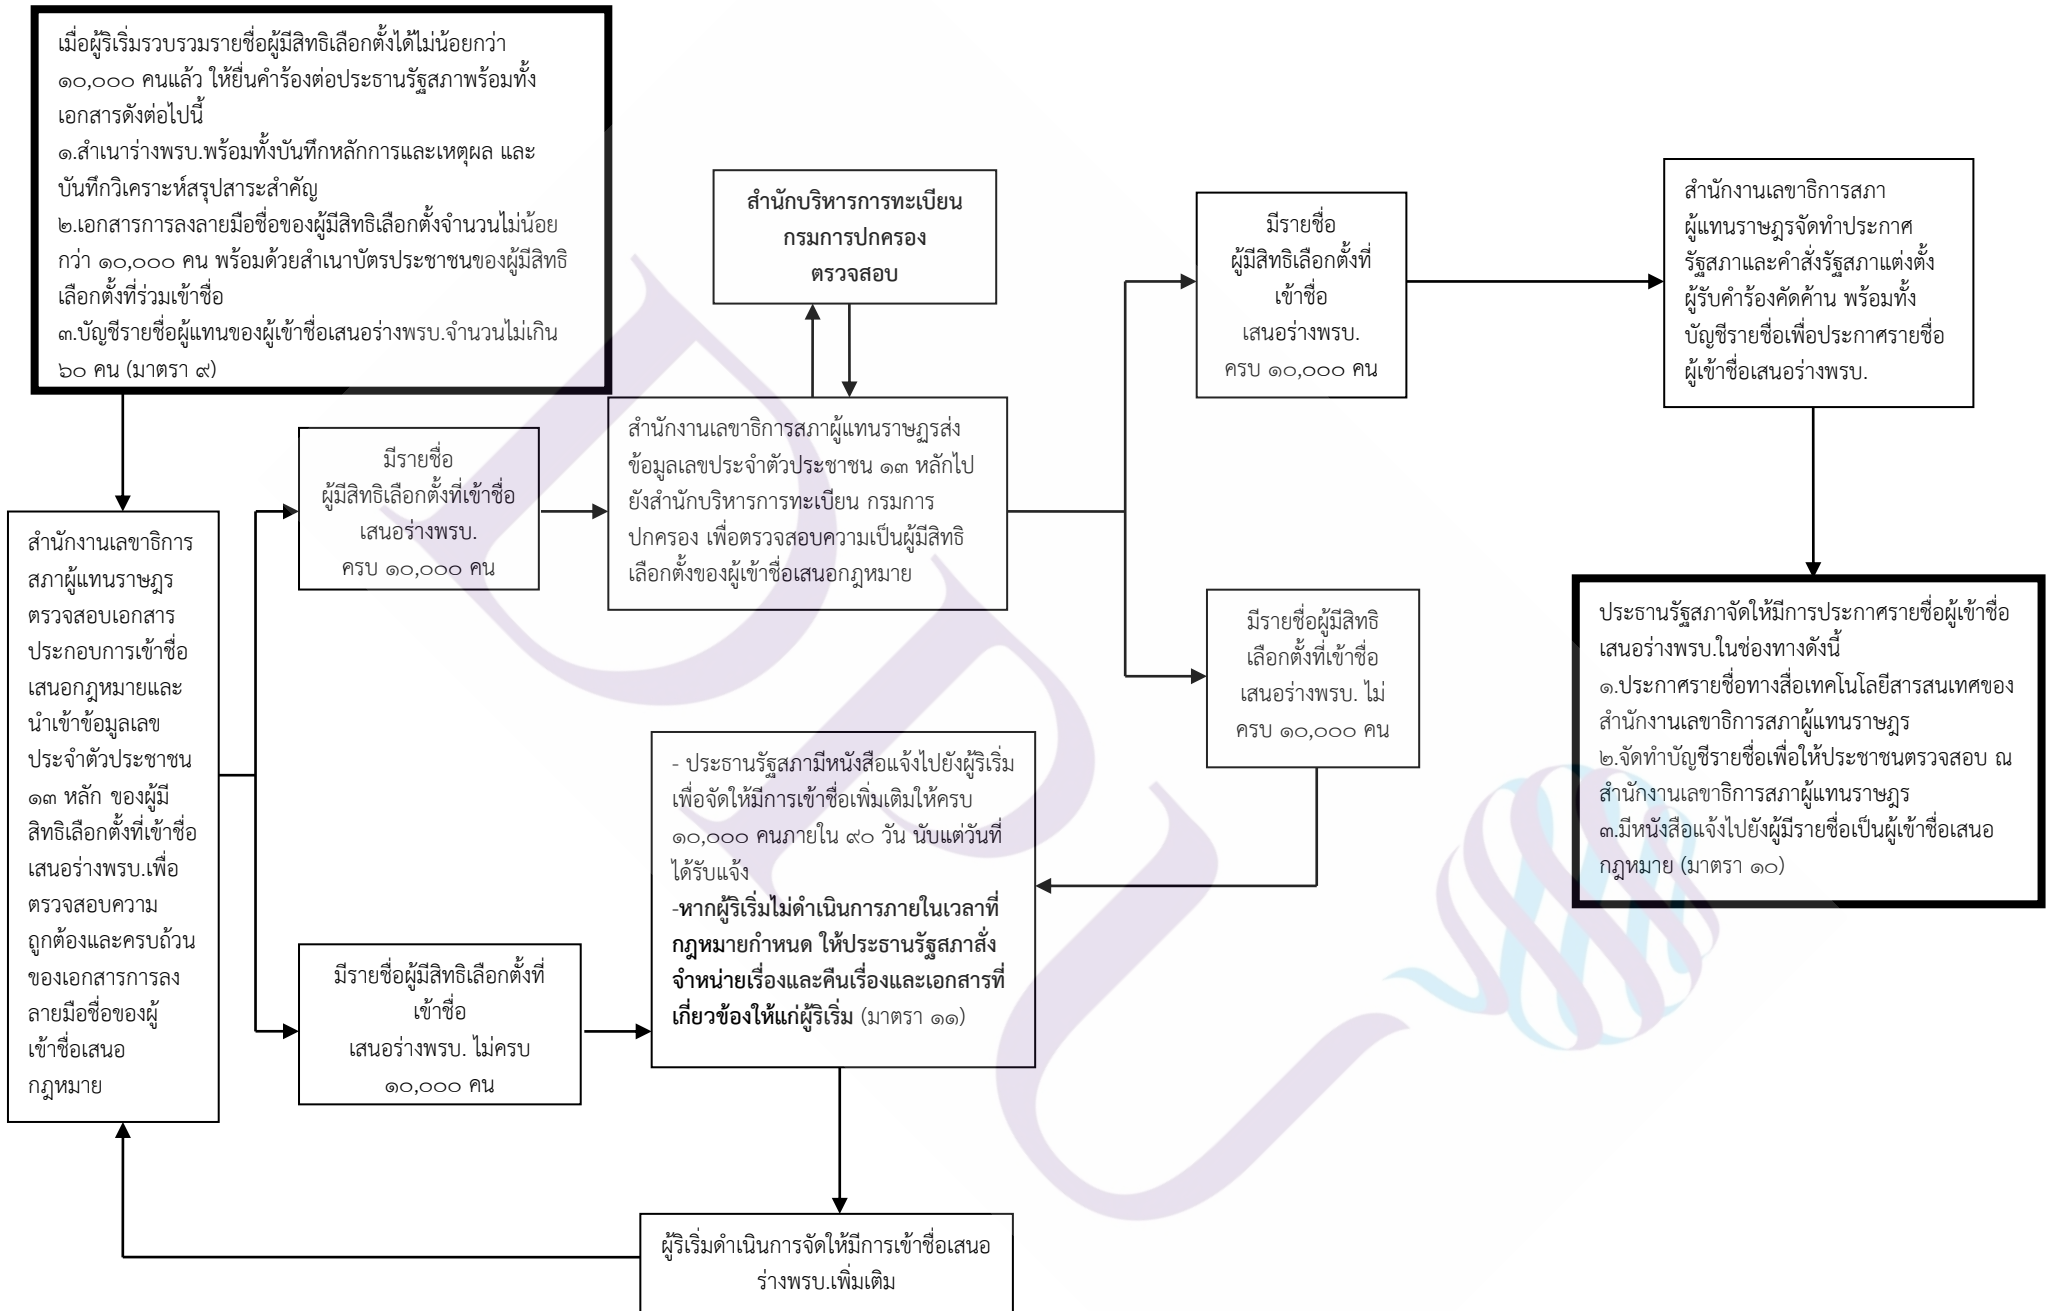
เมื่อผู้ริเริ่มรวบรวมรายชื่อผู้มีสิทธิเลือกตั้งได้ไม่น้อยกว่า ๑๐,๐๐๐ คนแล้ว ให้ยื่นคำร้องต่อประธานรัฐสภาพร้อมทั้งเอกสารดังต่อไปนี้
๑.สำเนาร่างพรบ.พร้อมทั้งบันทึกหลักการและเหตุผล และบันทึกวิเคราะห์สรุปสาระสำคัญ
๒.เอกสารการลงลายมือชื่อของผู้มีสิทธิเลือกตั้งจำนวนไม่น้อยกว่า ๑๐,๐๐๐ คน พร้อมด้วยสำเนาบัตรประชาชนของผู้มีสิทธิเลือกตั้งที่ร่วมเข้าชื่อ
๓.บัญชีรายชื่อผู้แทนของผู้เข้าชื่อเสนอร่างพรบ.จำนวนไม่เกิน ๖๐ คน (มาตรา ๙)

สำนักบริหารการทะเบียน กรมการปกครอง ตรวจสอบ

มีรายชื่อ ผู้มีสิทธิเลือกตั้งที่เข้าชื่อ เสนอร่างพรบ. ครบ ๑๐,๐๐๐ คน

สำนักงานเลขาธิการสภาผู้แทนราษฎรจัดทำประกาศรัฐสภาและคำสั่งรัฐสภาแต่งตั้งผู้รับคำร้องคัดค้าน พร้อมทั้งบัญชีรายชื่อเพื่อประกาศรายชื่อผู้เข้าชื่อเสนอร่างพรบ.

สำนักงานเลขาธิการสภาผู้แทนราษฎร ตรวจสอบเอกสารประกอบการเข้าชื่อเสนอกฎหมายและนำเข้าข้อมูลเลขประจำตัวประชาชน ๑๓ หลัก ของผู้มีสิทธิเลือกตั้งที่เข้าชื่อเสนอร่างพรบ.เพื่อตรวจสอบความถูกต้องและครบถ้วนของเอกสารการลงลายมือชื่อของผู้เข้าชื่อเสนอกฎหมาย

มีรายชื่อ ผู้มีสิทธิเลือกตั้งที่เข้าชื่อ เสนอร่างพรบ. ครบ ๑๐,๐๐๐ คน

สำนักงานเลขาธิการสภาผู้แทนราษฎรส่งข้อมูลเลขประจำตัวประชาชน ๑๓ หลักไปยังสำนักบริหารการทะเบียน กรมการปกครอง เพื่อตรวจสอบความเป็นผู้มีสิทธิเลือกตั้งของผู้เข้าชื่อเสนอกฎหมาย

มีรายชื่อผู้มีสิทธิเลือกตั้งที่เข้าชื่อ เสนอร่างพรบ. ไม่ครบ ๑๐,๐๐๐ คน

ประธานรัฐสภาจัดให้มีการประกาศรายชื่อผู้เข้าชื่อเสนอร่างพรบ.ในช่องทางดังนี้
๑.ประกาศรายชื่อทางสื่อเทคโนโลยีสารสนเทศของสำนักงานเลขาธิการสภาผู้แทนราษฎร
๒.จัดทำบัญชีรายชื่อเพื่อให้ประชาชนตรวจสอบ ณ สำนักงานเลขาธิการสภาผู้แทนราษฎร
๓.มีหนังสือแจ้งไปยังผู้มีรายชื่อเป็นผู้เข้าชื่อเสนอกฎหมาย (มาตรา ๑๐)

- ประธานรัฐสภามีหนังสือแจ้งไปยังผู้ริเริ่มเพื่อจัดให้มีการเข้าชื่อเพิ่มเติมให้ครบ ๑๐,๐๐๐ คนภายใน ๙๐ วัน นับแต่วันที่ได้รับแจ้ง
**-หากผู้ริเริ่มไม่ดำเนินการภายในเวลาที่กฎหมายกำหนด ให้ประธานรัฐสภาสั่งจำหน่ายเรื่องและคืนเรื่องและเอกสารที่เกี่ยวข้องให้แก่ผู้ริเริ่ม** (มาตรา ๑๑)

มีรายชื่อผู้มีสิทธิเลือกตั้งที่เข้าชื่อ เสนอร่างพรบ. ไม่ครบ ๑๐,๐๐๐ คน

ผู้ริเริ่มดำเนินการจัดให้มีการเข้าชื่อเสนอร่างพรบ.เพิ่มเติม